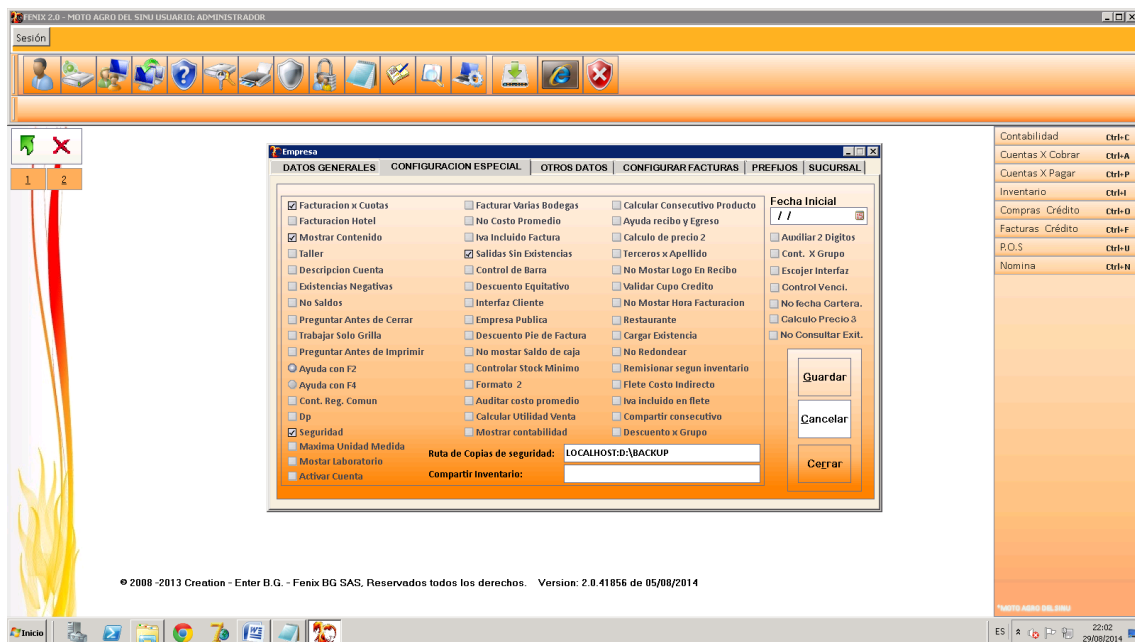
FENIX 2.0 - MOTO AGRO DEL SINU USUARIO: ADMINISTRADOR

Sesión

1 2

Empresa

DATOS GENERALES | CONFIGURACION ESPECIAL | OTROS DATOS | CONFIGURAR FACTURAS | PREFIJOS | SUCURSAL

Facturacion x Cuotas
Facturacion Hotel
Mostrar Contenido
Taller
Descripcion Cuenta
Existencias Negativas
No Saldos
Preguntar Antes de Cerrar
Trabajar Solo Grilla
Preguntar Antes de Imprimir
Ayuda con F2
Ayuda con F4
Cont. Reg. Comun
Dp
Seguridad
Maxima Unidad Medida
Mostar Laboratorio
Activar Cuenta

Facturar Varias Bodegas
No Costo Promedio
Iva Incluido Factura
Salidas Sin Existencias
Control de Barra
Descuento Equitativo
Interfaz Cliente
Empresa Publica
Descuento Pie de Factura
No mostar Saldo de caja
Controlar Stock Minimo
Formato 2
Auditar costo promedio
Calcular Utilidad Venta
Mostrar contabilidad

Calcular Consecutivo Producto
Ayuda recibo y Egreso
Calculo de precio 2
Terceros x Apellido
No Mostar Logo En Recibo
Validar Cupo Credito
No Mostar Hora Facturacion
Restaurante
Cargar Existencia
No Redondear
Remisionar segun inventario
Flete Costo Indirecto
Iva incluido en flete
Compartir consecutivo
Descuento x Grupo

Fecha Inicial
/ /
Auxiliar 2 Digitos
Cont. X Grupo
Escojer Interfaz
Control Venci.
No fecha Cartera.
Calculo Precio 3
No Consultar Exit.

Guardar
Cancelar
Cerrar

Ruta de Copias de seguridad: LOCALHOST:D:\BACKUP
Compartir Inventario:

Contabilidad Ctrl+C
Cuentas X Cobrar Ctrl+A
Cuentas X Pagar Ctrl+P
Inventario Ctrl+I
Compras Crédito Ctrl+O
Facturas Crédito Ctrl+F
P.O.S Ctrl+U
Nomina Ctrl+N

© 2008 -2013 Creation - Enter B.G. - Fenix BG SAS, Reservados todos los derechos. Version: 2.0.41856 de 05/08/2014

MOTO AGRO DEL SINU

Inicio
ES 22:02 29/08/2014